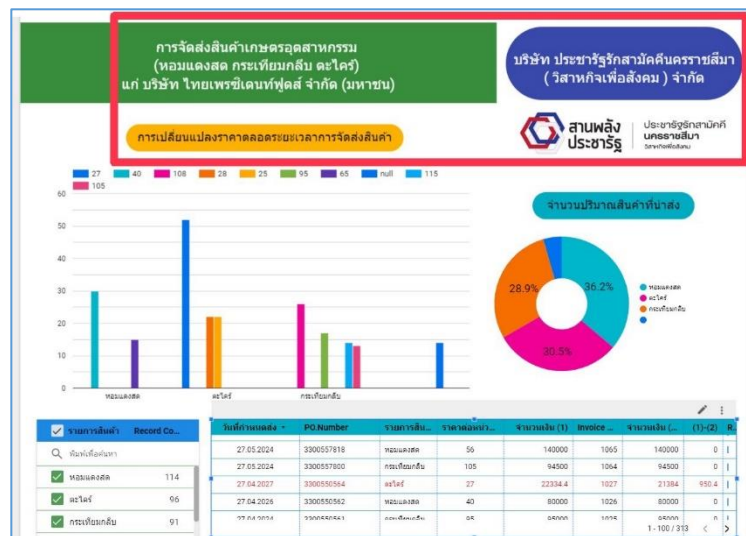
การจัดส่งสินค้าเกษตรอุตสาหกรรม (หอมแดงสด กระเทียมกลีบ ตะไคร้) แก่ บริษัท ไทยเพรซิเดนท์ฟูดส์ จำกัด (มหาชน)

บริษัท ประชารัฐรักสามัคคีนครราชสีมา ( วิสาหกิจเพื่อสังคม ) จำกัด

การเปลี่ยนแปลงราคาตลอดระยะเวลาการจัดส่งสินค้า

สานพลัง ประชารัฐ

ประชารัฐรักสามัคคี นครราชสีมา วิสาหกิจเพื่อสังคม

27 40 108 28 25 95 65 null 115 105

60
50
40
30
20
10
0

หอมแดงสด ตะไคร้ กระเทียมกลีบ

จำนวนปริมาณสินค้าที่นำส่ง

36.2%
30.5%
28.9%

หอมแดงสด
ตะไคร้
กระเทียมกลีบ

| รายการสินค้า | Record Co... |
|---|---|
| ค้นหาเพื่อค้นหา | |
| หอมแดงสด | 114 |
| ตะไคร้ | 96 |
| กระเทียมกลีบ | 91 |

| วันที่กำหนดส่ง | PO.Number | รายการสิน... | ราคาต่อหน่ว... | จำนวนเงิน (1) | Invoice ... | จำนวนเงิน (... | (1)-(2) | R... |
|---|---|---|---|---|---|---|---|---|
| 27.05.2024 | 3300557818 | หอมแดงสด | 56 | 140000 | 1065 | 140000 | 0 | |
| 27.05.2024 | 3300557800 | กระเทียมกลีบ | 105 | 94500 | 1064 | 94500 | 0 | |
| 27.04.2027 | 3300550564 | ตะไคร้ | 27 | 22334.4 | 1027 | 21384 | 950.4 | |
| 27.04.2026 | 3300550562 | หอมแดงสด | 40 | 80000 | 1026 | 80000 | 0 | |
| 27.04.2026 | 3300550561 | กระเทียมกลีบ | 95 | 95000 | 1025 | 95000 | 0 | |

1 - 100 / 313